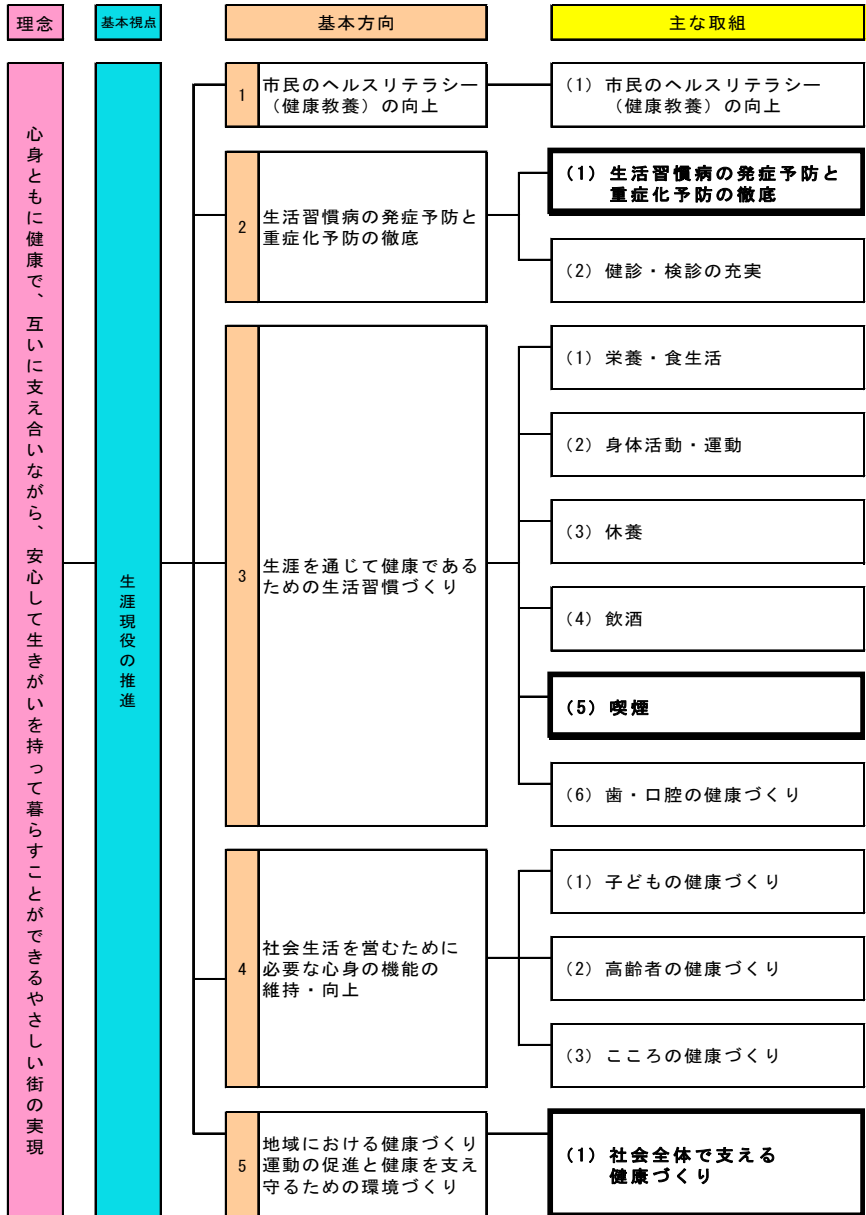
理念

基本視点

基本方向

主な取組

心身ともに健康で、互いに支え合いながら、安心して生きがいを持って暮らすことができるやさしい街の実現

生涯現役の推進

1 市民のヘルスリテラシー（健康教養）の向上

（1）市民のヘルスリテラシー（健康教養）の向上

2 生活習慣病の発症予防と重症化予防の徹底

（1）生活習慣病の発症予防と重症化予防の徹底

（2）健診・検診の充実

3 生涯を通じて健康であるための生活習慣づくり

（1）栄養・食生活

（2）身体活動・運動

（3）休養

（4）飲酒

（5）喫煙

（6）歯・口腔の健康づくり

4 社会生活を営むために必要な心身の機能の維持・向上

（1）子どもの健康づくり

（2）高齢者の健康づくり

（3）こころの健康づくり

5 地域における健康づくり運動の促進と健康を支え守るための環境づくり

（1）社会全体で支える健康づくり